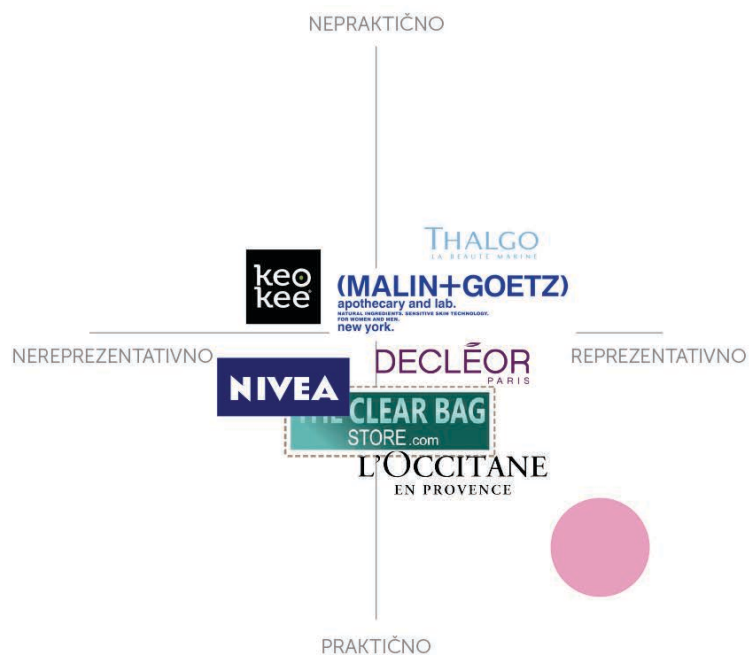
NEPRAKTIČNO

THALGO
LA BEAUTÉ MARINE

keo kee

(MALIN+GOETZ)
apothecary and lab.
NATURAL INGREDIENTS. SENSITIVE SKIN TECHNOLOGY.
FOR WOMEN AND MEN.
new york.

NEREPREZENTATIVNO

DECLÉOR
PARIS

REPREZENTATIVNO

NIVEA

THE CLEAR BAG STORE.com

L'OCCITANE
EN PROVENCE

PRAKTIČNO